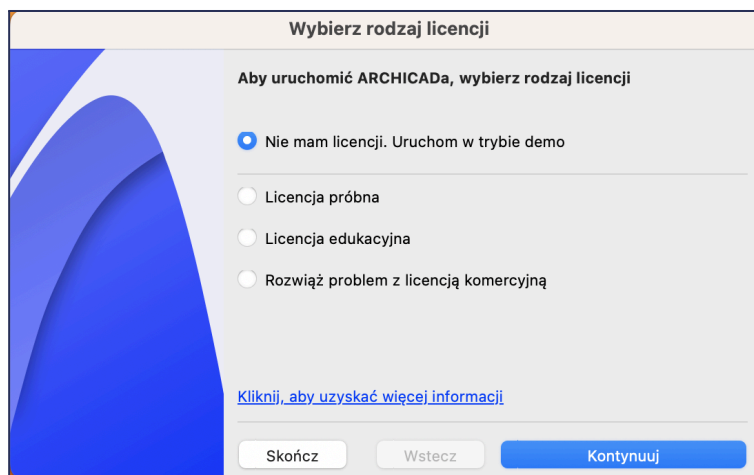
Wybierz rodzaj licencji

Aby uruchomić ARCHICADa, wybierz rodzaj licencji

Nie mam licencji. Uruchom w trybie demo

Licencja próbna

Licencja edukacyjna

Rozwiąż problem z licencją komercyjną

Kliknij, aby uzyskać więcej informacji

Skończ

Wstecz

Kontynuuj